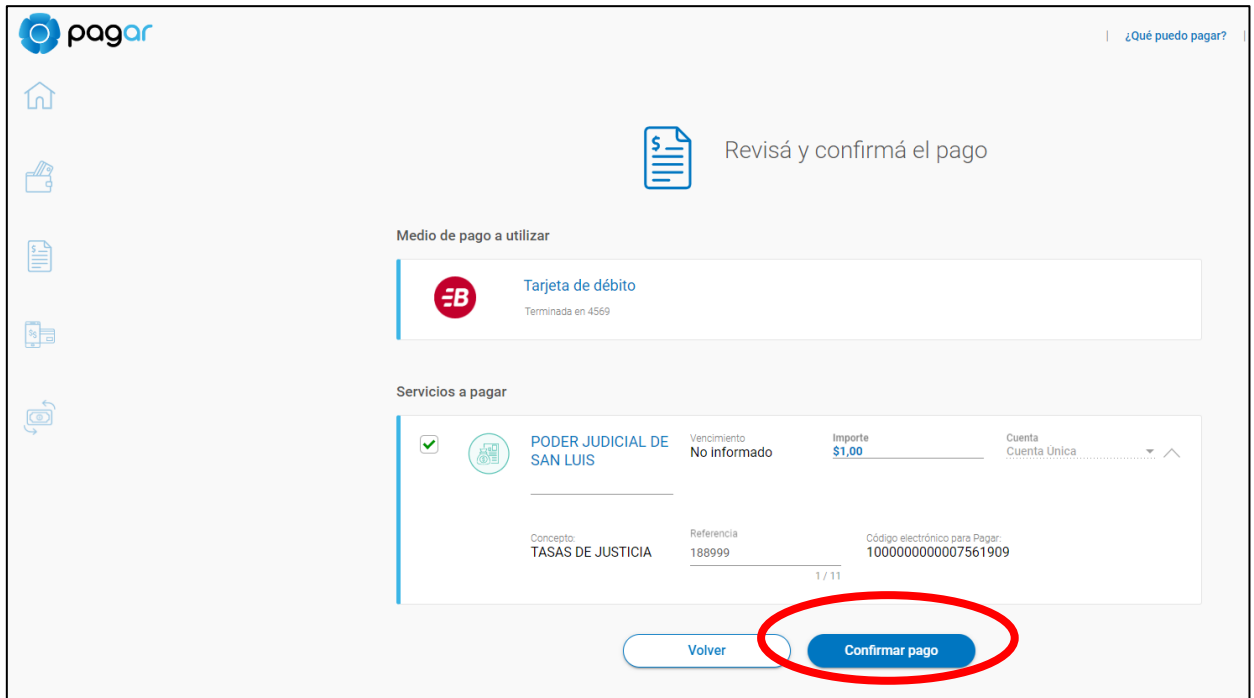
pagar

| ¿Qué puedo pagar? |

Revisá y confirmá el pago

Medio de pago a utilizar

Tarjeta de débito
Terminada en 4569

Servicios a pagar

PODER JUDICIAL DE SAN LUIS

Vencimiento
No informado

Importe
$1,00

Cuenta
Cuenta Única

Concepto:
TASAS DE JUSTICIA

Referencia
188999
1 / 11

Código electrónico para Pagar:
1000000000007561909

Volver

Confirmar pago